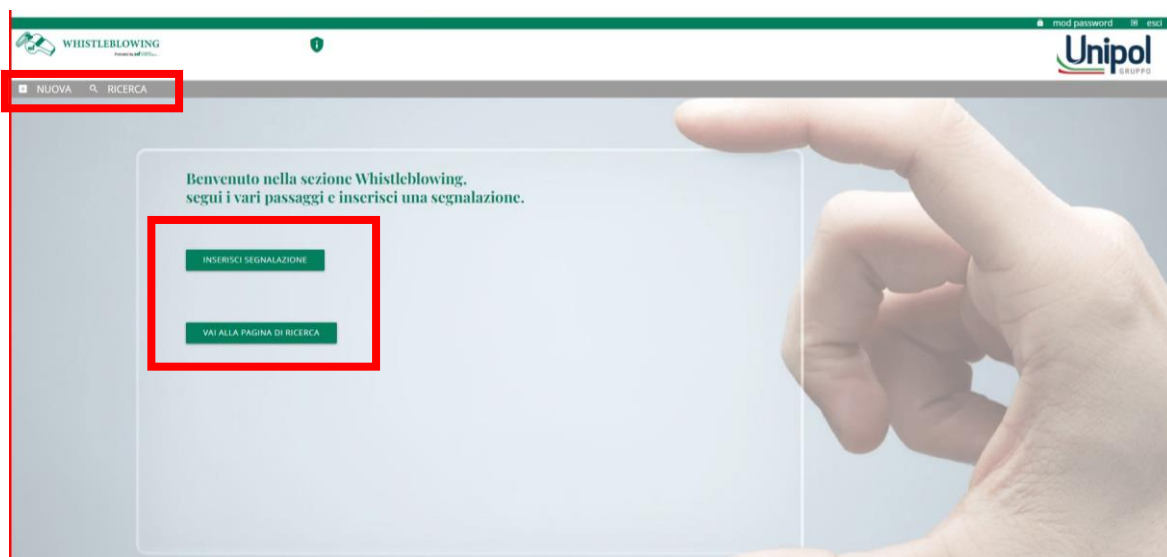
mod password esci

WHISTLEBLOWING

Powered by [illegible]

Unipol
GRUPPO

NUOVA RICERCA

Benvenuto nella sezione Whistleblowing,
segui i vari passaggi e inserisci una segnalazione.

INSERISCI SEGNALAZIONE

VAI ALLA PAGINA DI RICERCA